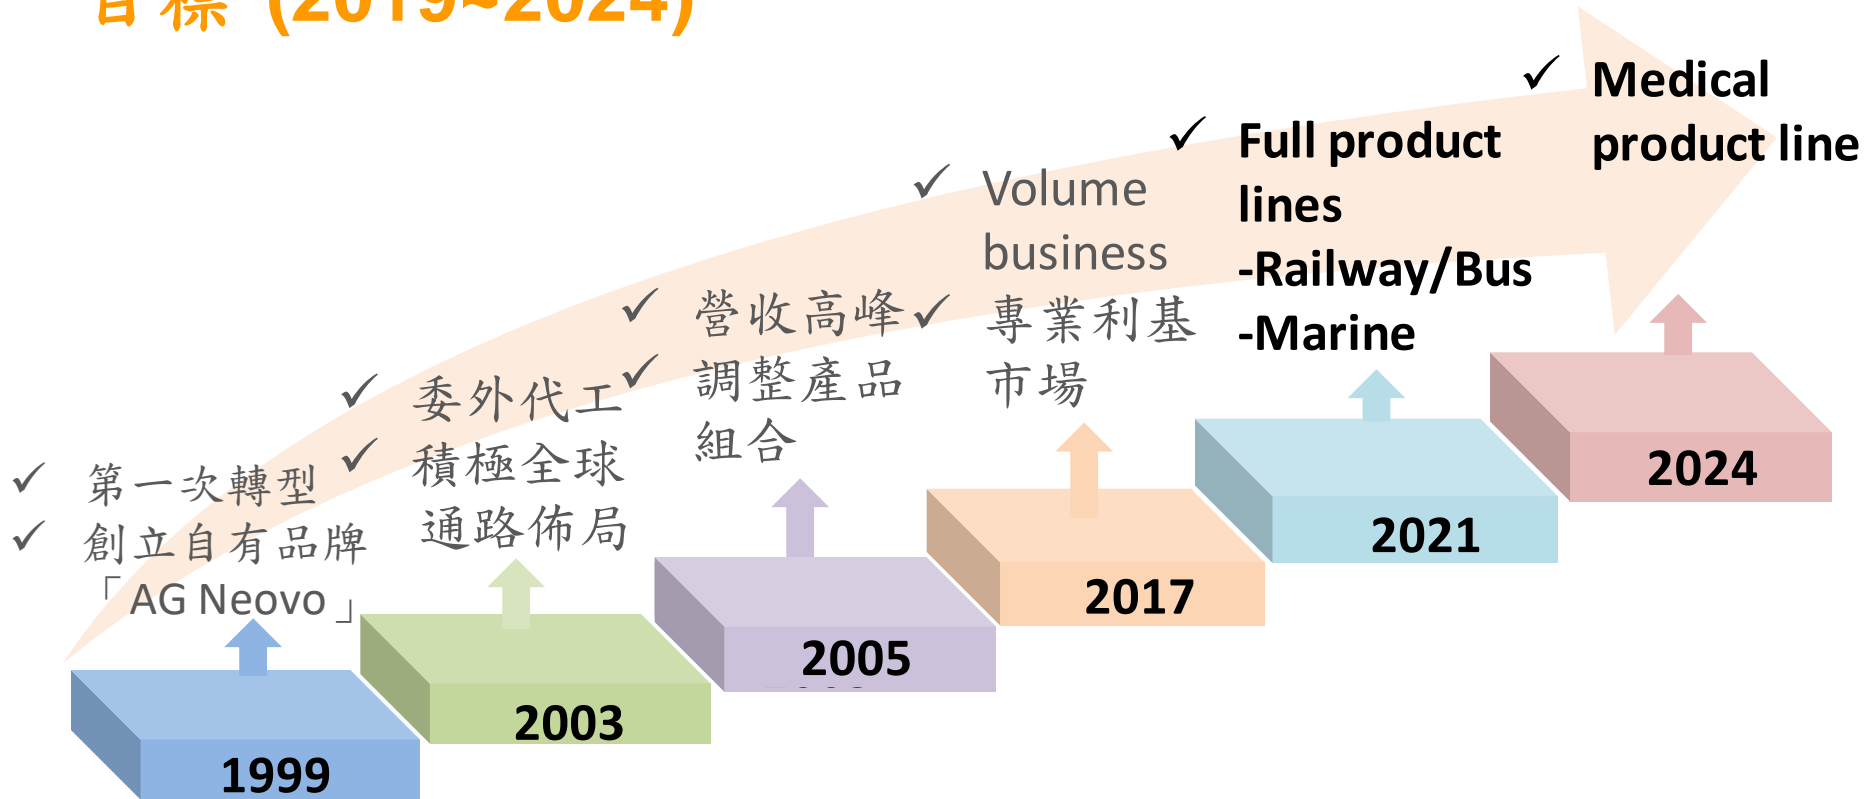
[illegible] (2019~2024)

✓ 第一次轉型
✓ 創立自有品牌「AG Neovo」

✓ 委外代工
✓ 積極全球通路佈局

✓ 營收高峰
✓ 調整產品組合

✓ Volume business
✓ 專業利基市場

✓ Full product lines
-Railway/Bus
-Marine

✓ Medical product line

1999
2003
2005
2017
2021
2024